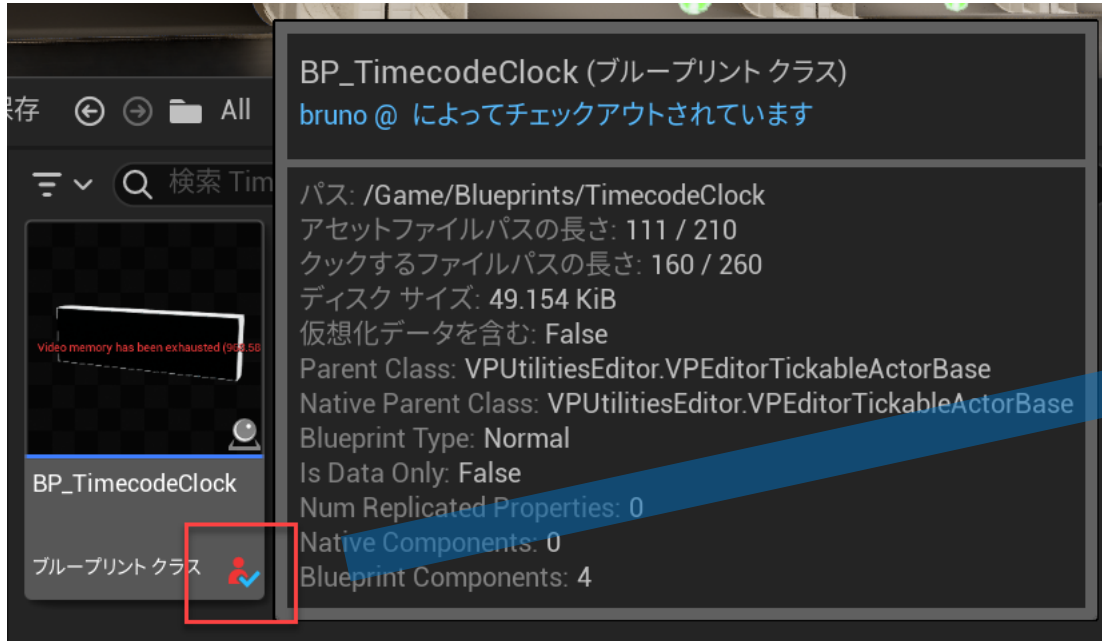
保存 All

検索 Tim

Video memory has been exhausted (968.58

BP_TimecodeClock

ブループリント クラス

BP_TimecodeClock (ブループリント クラス)
bruno @ によってチェックアウトされています

パス: /Game/Blueprints/TimecodeClock
アセットファイルパスの長さ: 111 / 210
クックするファイルパスの長さ: 160 / 260
ディスク サイズ: 49.154 KiB
仮想化データを含む: False
Parent Class: VPUtilitiesEditor.VPEditorTickableActorBase
Native Parent Class: VPUtilitiesEditor.VPEditorTickableActorBase
Blueprint Type: Normal
Is Data Only: False
Num Replicated Properties: 0
Native Components: 0
Blueprint Components: 4